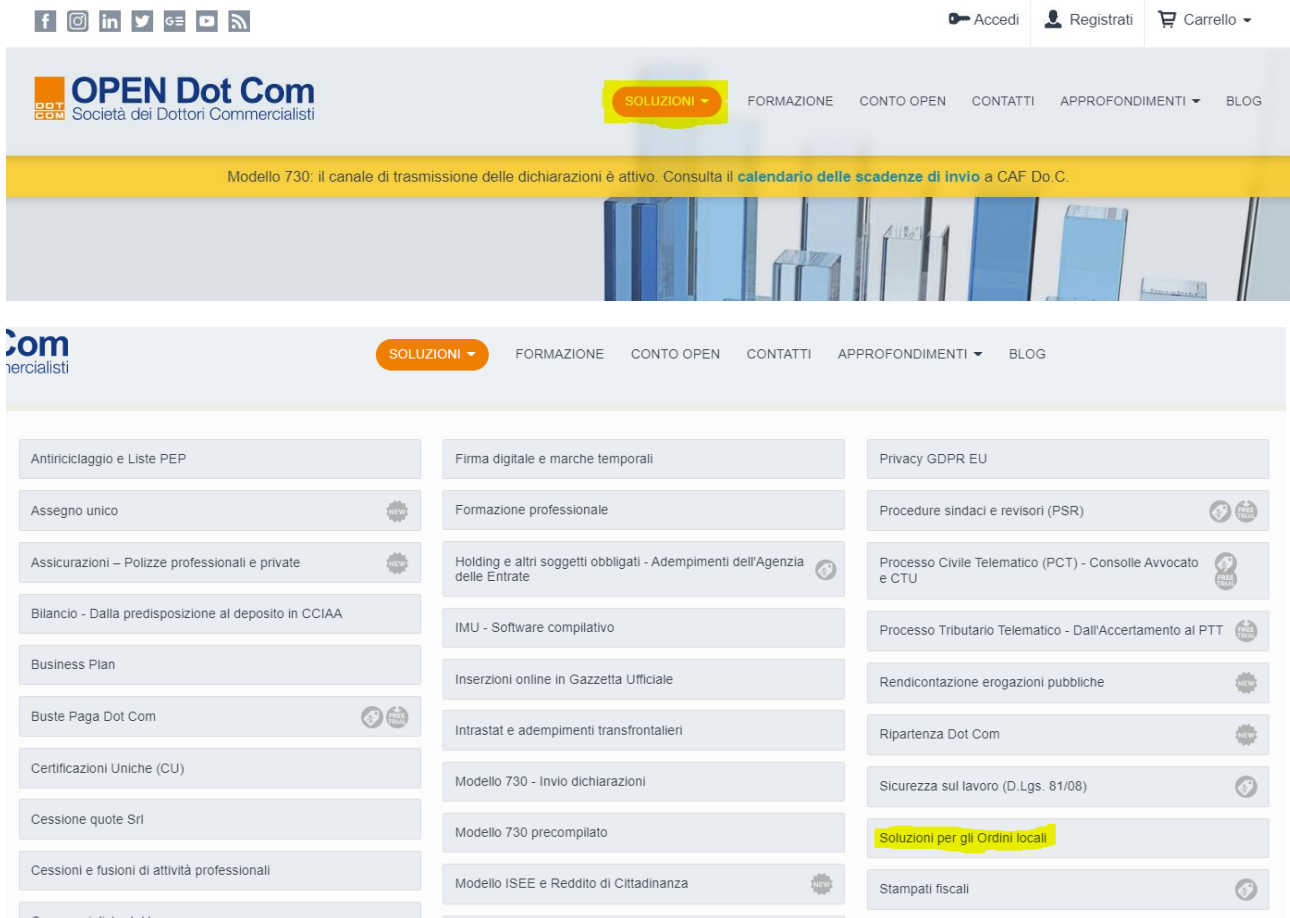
Accedi Registrati Carrello

DOT COM OPEN Dot Com
Società dei Dottori Commercialisti

SOLUZIONI FORMAZIONE CONTO OPEN CONTATTI APPROFONDIMENTI BLOG

Modello 730: il canale di trasmissione delle dichiarazioni è attivo. Consulta il calendario delle scadenze di invio a CAF Do.C.

Com
nercialisti

SOLUZIONI FORMAZIONE CONTO OPEN CONTATTI APPROFONDIMENTI BLOG

Antiriciclaggio e Liste PEP

Assegno unico NEW

Assicurazioni – Polizze professionali e private NEW

Bilancio - Dalla predisposizione al deposito in CCIAA

Business Plan

Buste Paga Dot Com FREE TRIAL

Certificazioni Uniche (CU)

Cessione quote Srl

Cessioni e fusioni di attività professionali

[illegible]

Firma digitale e marche temporali

Formazione professionale

Holding e altri soggetti obbligati - Adempimenti dell'Agenzia delle Entrate

IMU - Software compilativo

Inserzioni online in Gazzetta Ufficiale

Intrastat e adempimenti transfrontalieri

Modello 730 - Invio dichiarazioni

Modello 730 precompilato

Modello ISEE e Reddito di Cittadinanza NEW

Privacy GDPR EU

Procedure sindaci e revisori (PSR) FREE TRIAL

Processo Civile Telematico (PCT) - Consolle Avvocato e CTU FREE TRIAL

Processo Tributario Telematico - Dall'Accertamento al PTT FREE TRIAL

Rendicontazione erogazioni pubbliche NEW

Ripartenza Dot Com NEW

Sicurezza sul lavoro (D.Lgs. 81/08)

Soluzioni per gli Ordini locali

Stampati fiscali